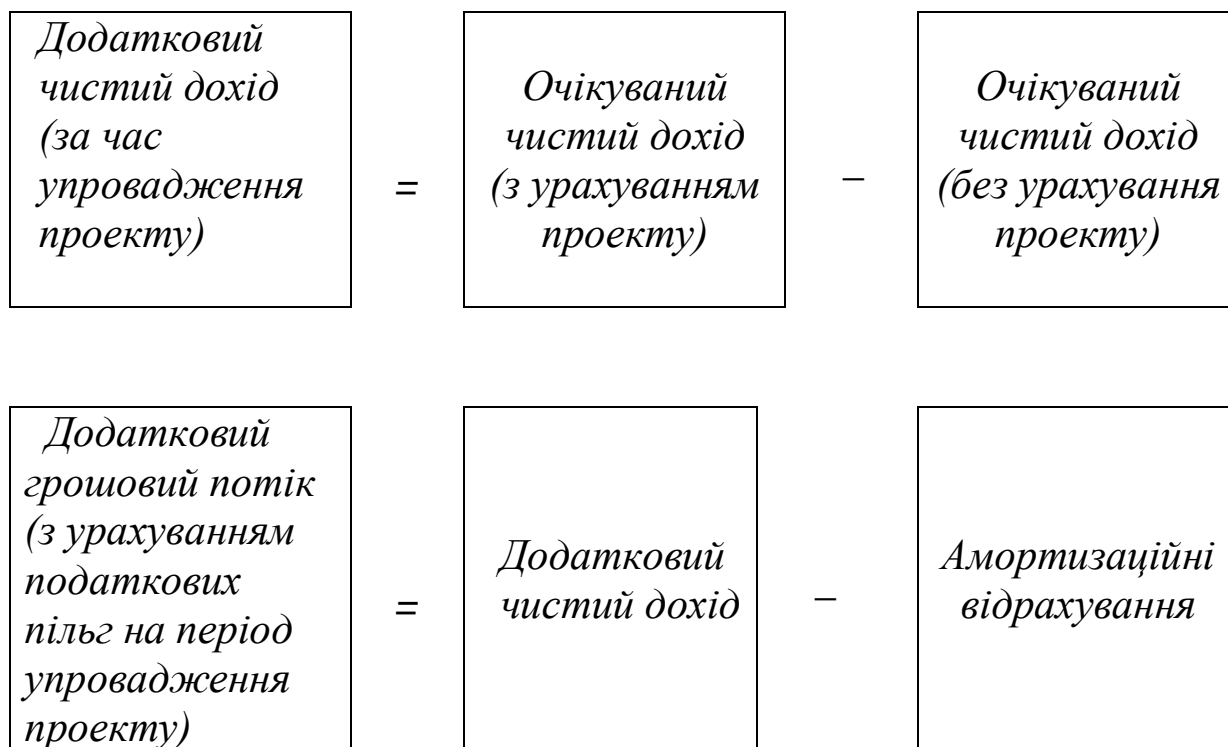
Додатковий чистий дохід (за час упровадження проекту)

=

Очікуваний чистий дохід (з урахуванням проекту)

−

Очікуваний чистий дохід (без урахування проекту)

Додатковий грошовий потік (з урахуванням податкових пільг на період упровадження проекту)

=

Додатковий чистий дохід

−

Амортизаційні відрахування